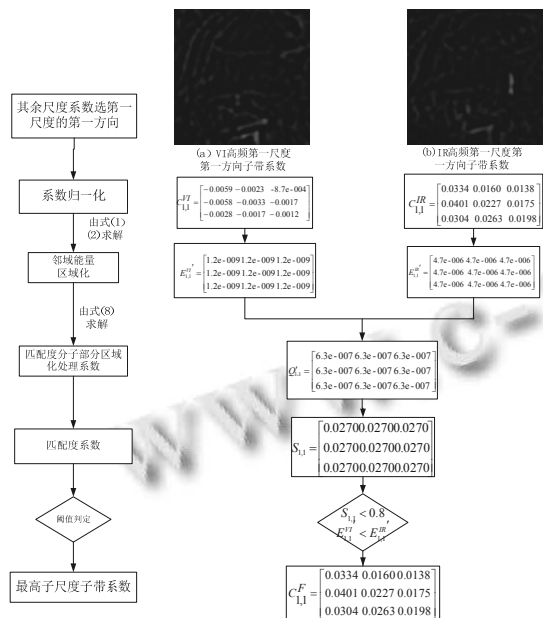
其余尺度系数选第一尺度的第一方向

系数归一化

由式(1)(2)求解

邻域能量区域化

由式(8)求解

匹配度分子部分区域化处理系数

匹配度系数

阈值判定

最高子尺度子带系数

(a) VI高频第一尺度第一方向子带系数

$C_{1,1}^{VI} = \begin{bmatrix} -0.0059 & -0.0023 & -8.7e-004 \\ -0.0058 & -0.0033 & -0.0017 \\ -0.0028 & -0.0017 & -0.0012 \end{bmatrix}$

$E_{1,1}^{VI'} = \begin{bmatrix} 1.2e-009 & 1.2e-009 & 1.2e-009 \\ 1.2e-009 & 1.2e-009 & 1.2e-009 \\ 1.2e-009 & 1.2e-009 & 1.2e-009 \end{bmatrix}$

(b) IR高频第一尺度第一方向子带系数

$C_{1,1}^{IR} = \begin{bmatrix} 0.0334 & 0.0160 & 0.0138 \\ 0.0401 & 0.0227 & 0.0175 \\ 0.0304 & 0.0263 & 0.0198 \end{bmatrix}$

$E_{1,1}^{IR'} = \begin{bmatrix} 4.7e-006 & 4.7e-006 & 4.7e-006 \\ 4.7e-006 & 4.7e-006 & 4.7e-006 \\ 4.7e-006 & 4.7e-006 & 4.7e-006 \end{bmatrix}$

$Q_{1,1}' = \begin{bmatrix} 6.3e-007 & 6.3e-007 & 6.3e-007 \\ 6.3e-007 & 6.3e-007 & 6.3e-007 \\ 6.3e-007 & 6.3e-007 & 6.3e-007 \end{bmatrix}$

$S_{1,1} = \begin{bmatrix} 0.0270 & 0.0270 & 0.0270 \\ 0.0270 & 0.0270 & 0.0270 \\ 0.0270 & 0.0270 & 0.0270 \end{bmatrix}$

$S_{1,1} < 0.8$
$E_{1,1}^{VI'} < E_{1,1}^{IR'}$

$C_{1,1}^{F} = \begin{bmatrix} 0.0334 & 0.0160 & 0.0138 \\ 0.0401 & 0.0227 & 0.0175 \\ 0.0304 & 0.0263 & 0.0198 \end{bmatrix}$